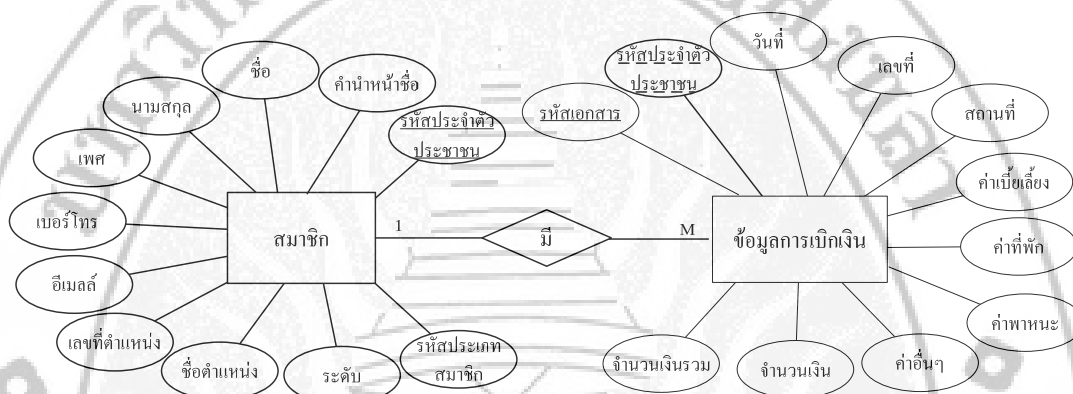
ชื่อ

คำนำหน้าชื่อ

นามสกุล

รหัสประจำตัวประชาชน

เพศ

เบอร์โทร

สมาชิก

1

มี

M

ข้อมูลการเบิกเงิน

อีเมลล์

เลขที่ตำแหน่ง

ชื่อตำแหน่ง

ระดับ

รหัสประเภทสมาชิก

รหัสประจำตัวประชาชน

วันที่

เลขที่

รหัสเอกสาร

สถานที่

ค่าเบี้ยเลี้ยง

ค่าที่พัก

ค่าพาหนะ

จำนวนเงินรวม

จำนวนเงิน

ค่าอื่นๆ